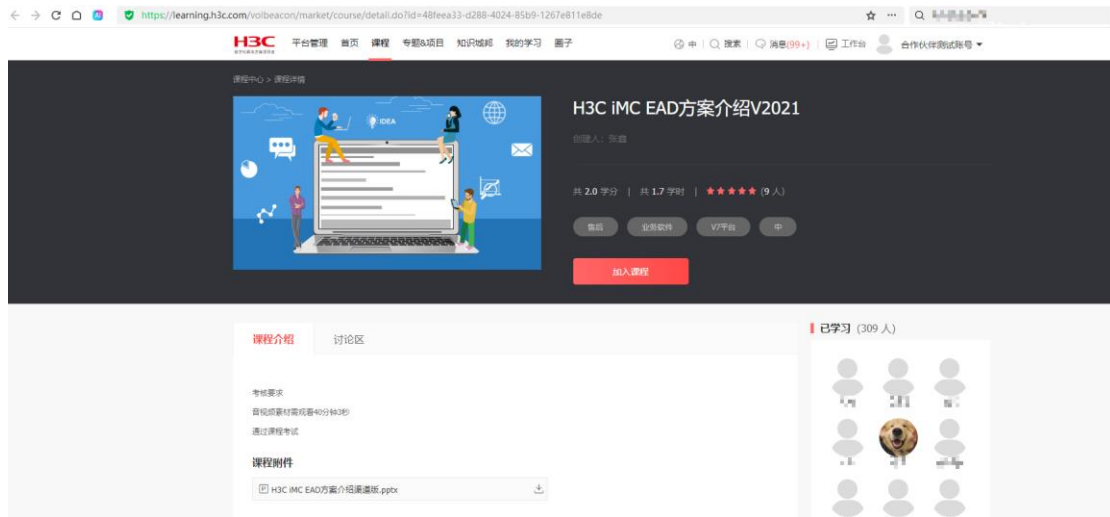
https://learning.h3c.com/volbeacon/market/course/detail.do?id=48feea33-d288-4024-85b9-1267e811e8de

H3C 平台管理 首页 课程 专题&项目 知识城邦 我的学习 圈子

中 | 搜索 | 消息(99+) | 工作台 合作伙伴测试账号

课程中心 > 课程详情

IDEA

H3C iMC EAD方案介绍V2021

创建人：张鑫

共 2.0 学分 | 共 1.7 学时 | ★★★★★ (9 人)

售后 业务软件 V7平台 中

加入课程

课程介绍 讨论区

考核要求

音视频素材需观看40分钟3秒

通过课程考试

课程附件

H3C iMC EAD方案介绍渠道版.pptx

已学习 (309 人)